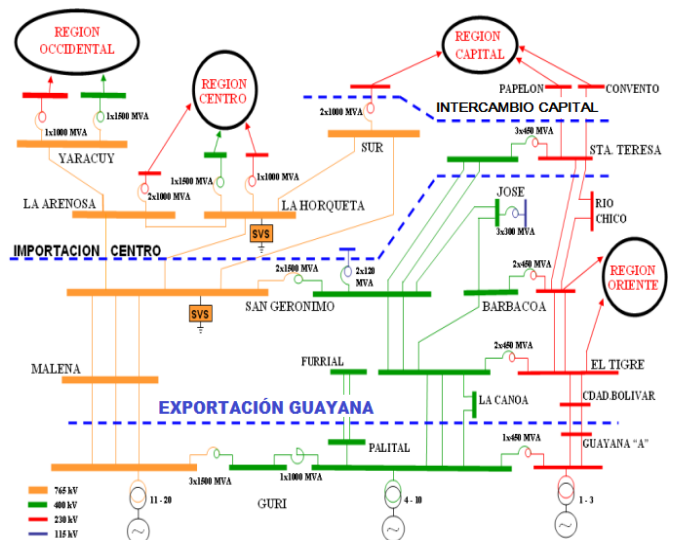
REGION OCCIDENTAL

REGION CENTRO

REGION CAPITAL

PAPELON

CONVENTO

INTERCAMBIO CAPITAL

1x1000 MVA

1x1500 MVA

2x1000 MVA

YARACUY

SUR

3x450 MVA

STA. TERESA

1x1500 MVA

1x1000 MVA

2x1000 MVA

LA ARENOSA

LA HORQUETA

JOSE

RIO CHICO

3x300 MVA

SVS

IMPORTACION CENTRO

2x1500 MVA

2x120 MVA

2x450 MVA

REGION ORIENTE

SAN GERONIMO

BARBACOA

SVS

FURRIAL

2x450 MVA

EL TIGRE

MALENA

LA CANOA

CDAD.BOLIVAR

EXPORTACIÓN GUAYANA

PALITAL

1x450 MVA

GUAYANA "A"

3x1500 MVA

1x1000 MVA

765 kV

400 kV

230 kV

115 kV

11 - 20

GURI

4 - 10

1 - 3